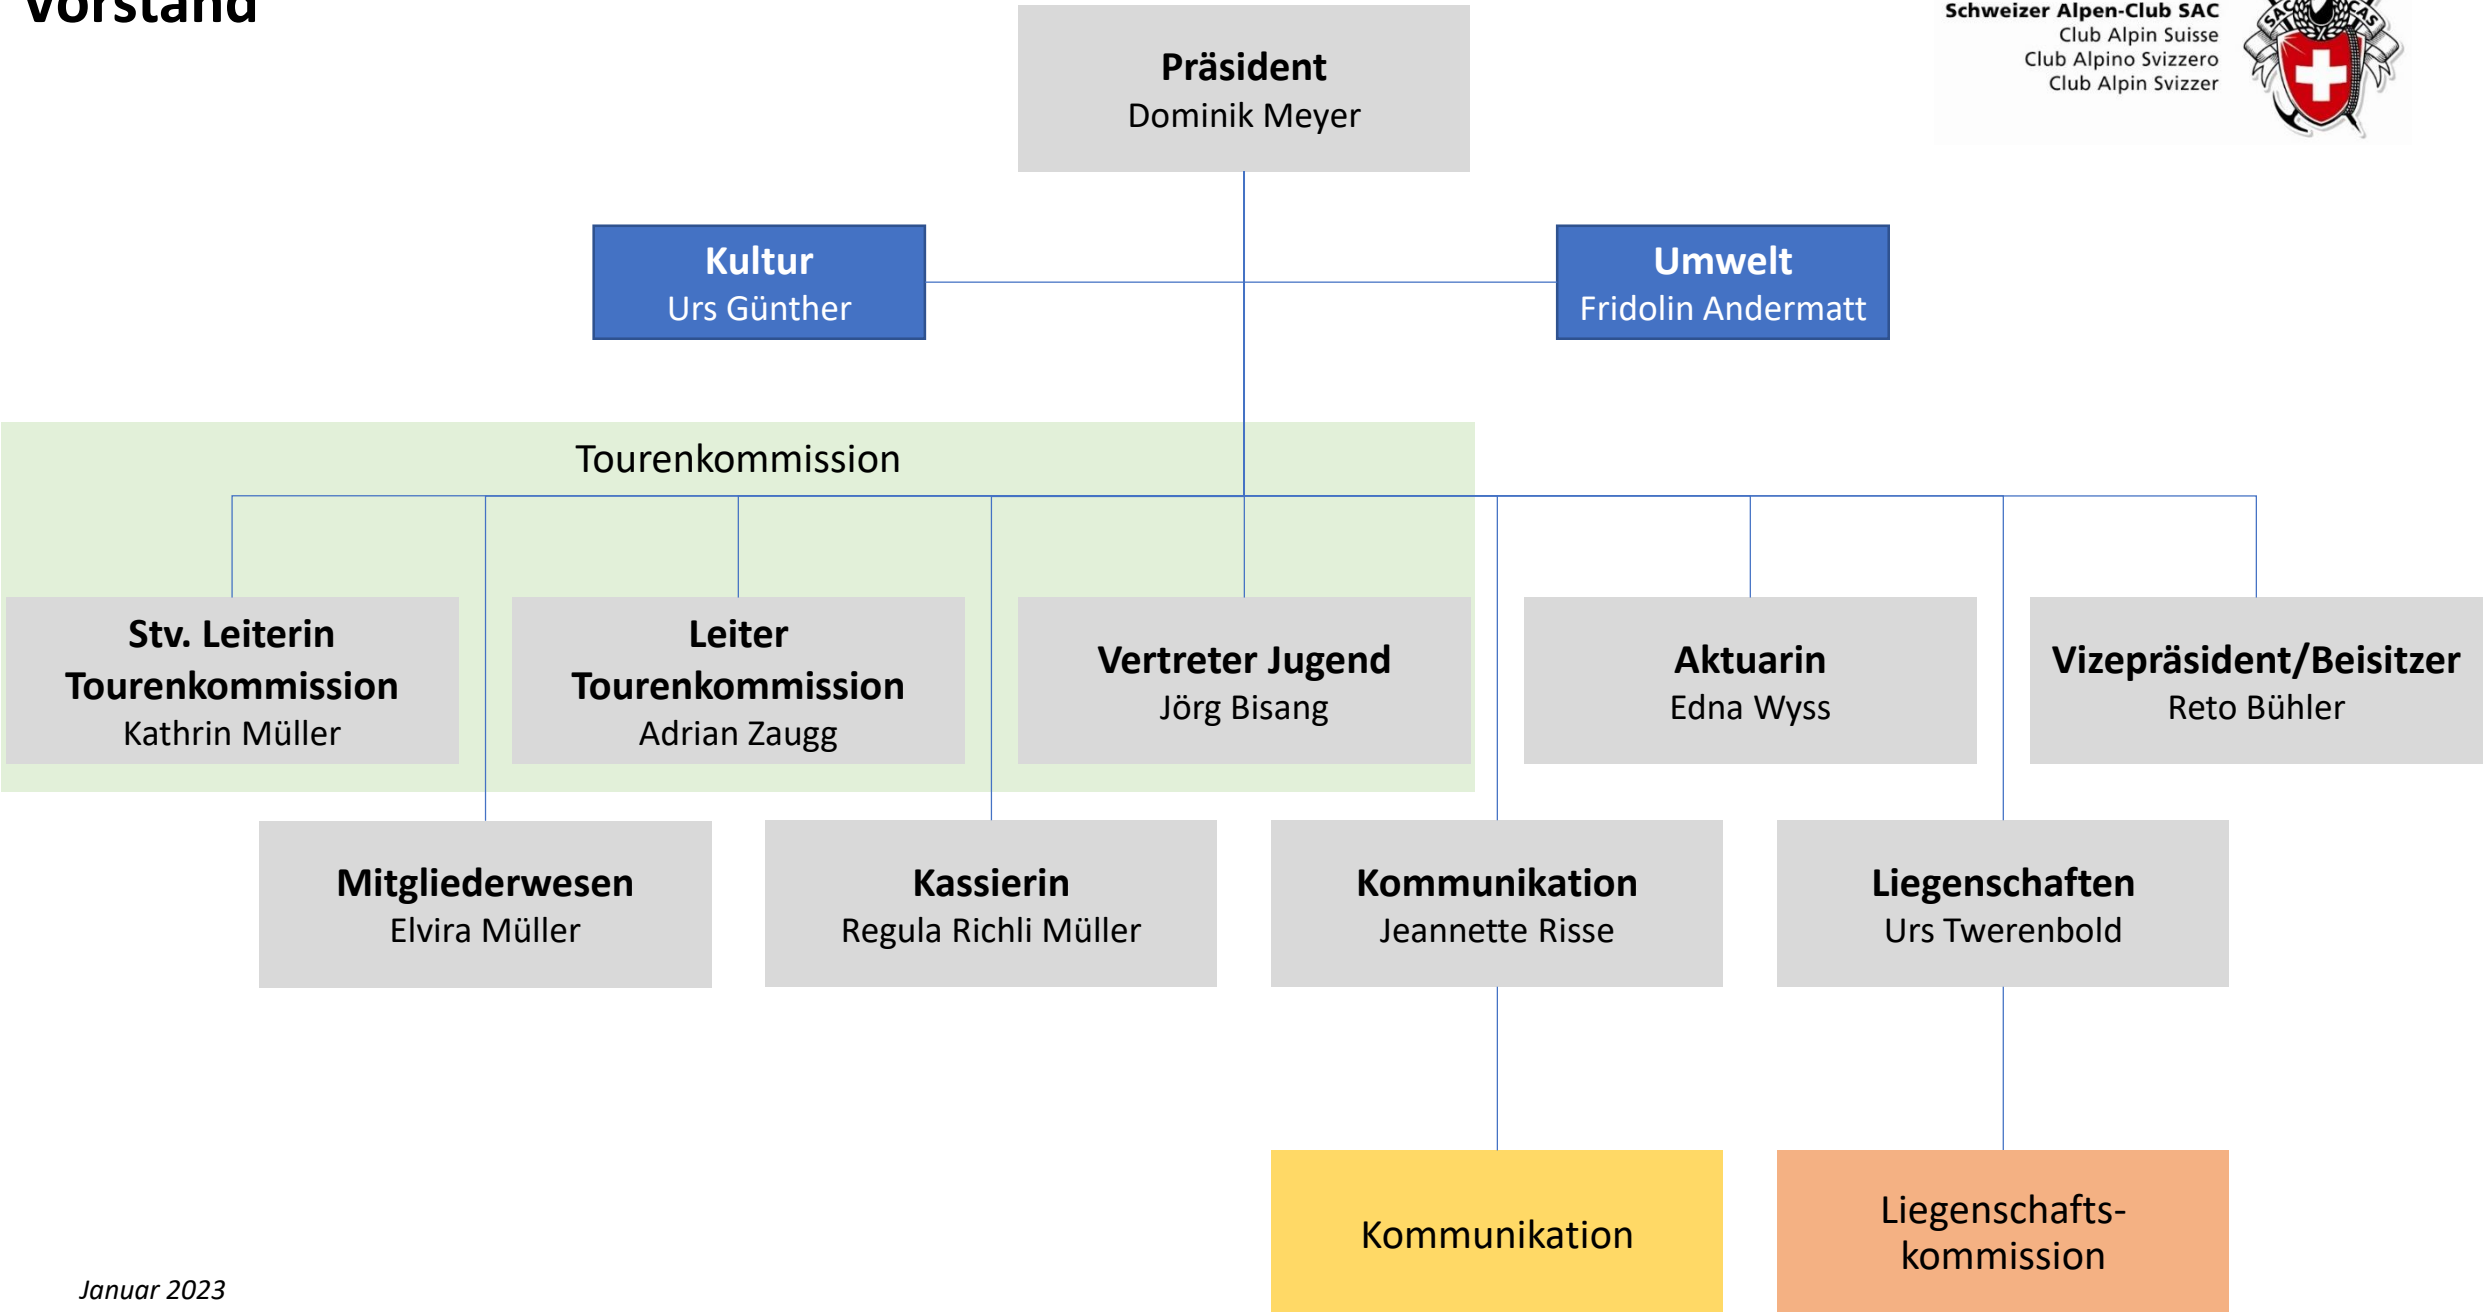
Vorstand

Schweizer Alpen-Club SAC
Club Alpin Suisse
Club Alpino Svizzero
Club Alpin Svizzer

SAC CAS

Präsident
Dominik Meyer

Kultur
Urs Günther

Umwelt
Fridolin Andermatt

Tourenkommission

Stv. Leiterin Tourenkommission
Kathrin Müller

Leiter Tourenkommission
Adrian Zaugg

Vertreter Jugend
Jörg Bisang

Aktuarin
Edna Wyss

Vizepräsident/Beisitzer
Reto Bühler

Mitgliederwesen
Elvira Müller

Kassierin
Regula Richli Müller

Kommunikation
Jeannette Risse

Liegenschaften
Urs Twerenbold

Kommunikation

Liegenschaftskommission

Januar 2023